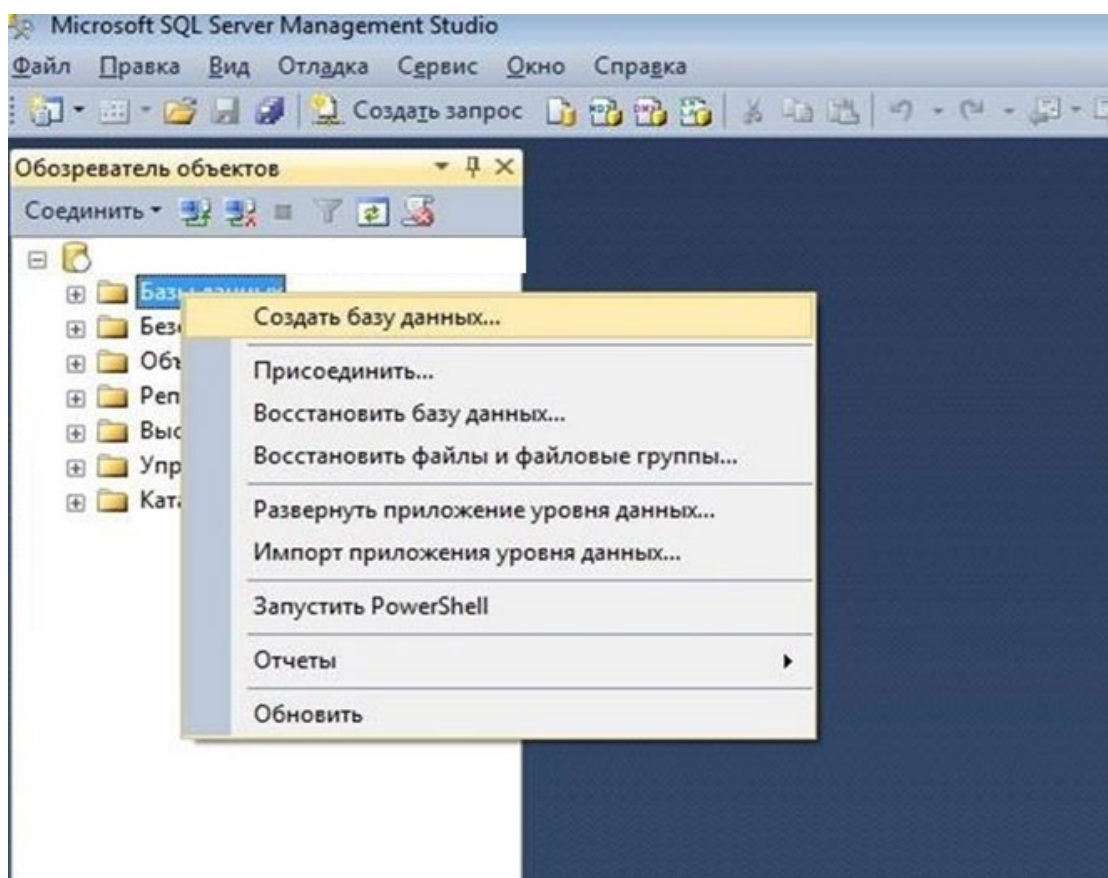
Microsoft SQL Server Management Studio

Файл Правка Вид Отладка Сервис Окно Справка

Создать запрос

Обозреватель объектов

Соединить

Базы данных
Безо
Объ
Реп
Выс
Упр
Ката

Создать базу данных...
Присоединить...
Восстановить базу данных...
Восстановить файлы и файловые группы...
Развернуть приложение уровня данных...
Импорт приложения уровня данных...
Запустить PowerShell
Отчеты
Обновить